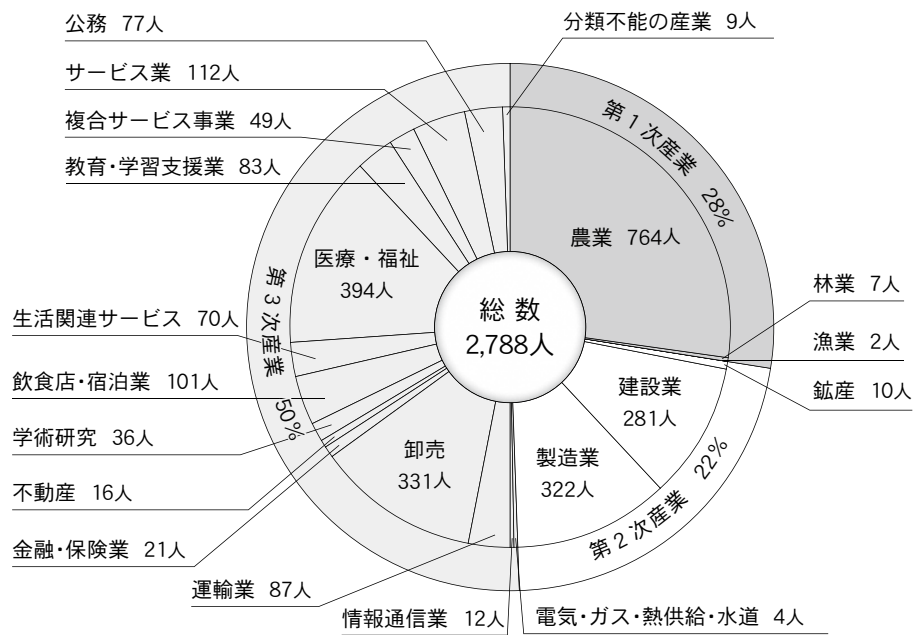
公務 77人

サービス業 112人

複合サービス事業 49人

教育・学習支援業 83人

分類不能の産業 9人

第１次産業 28%

農業 764人

医療・福祉
394人

第３次産業 50%

総数
2,788人

林業 7人

漁業 2人

鉱産 10人

生活関連サービス 70人

飲食店・宿泊業 101人

学術研究 36人

不動産 16人

金融・保険業 21人

建設業
281人

製造業
322人

卸売
331人

第２次産業 22%

運輸業 87人

情報通信業 12人

電気・ガス・熱供給・水道 4人